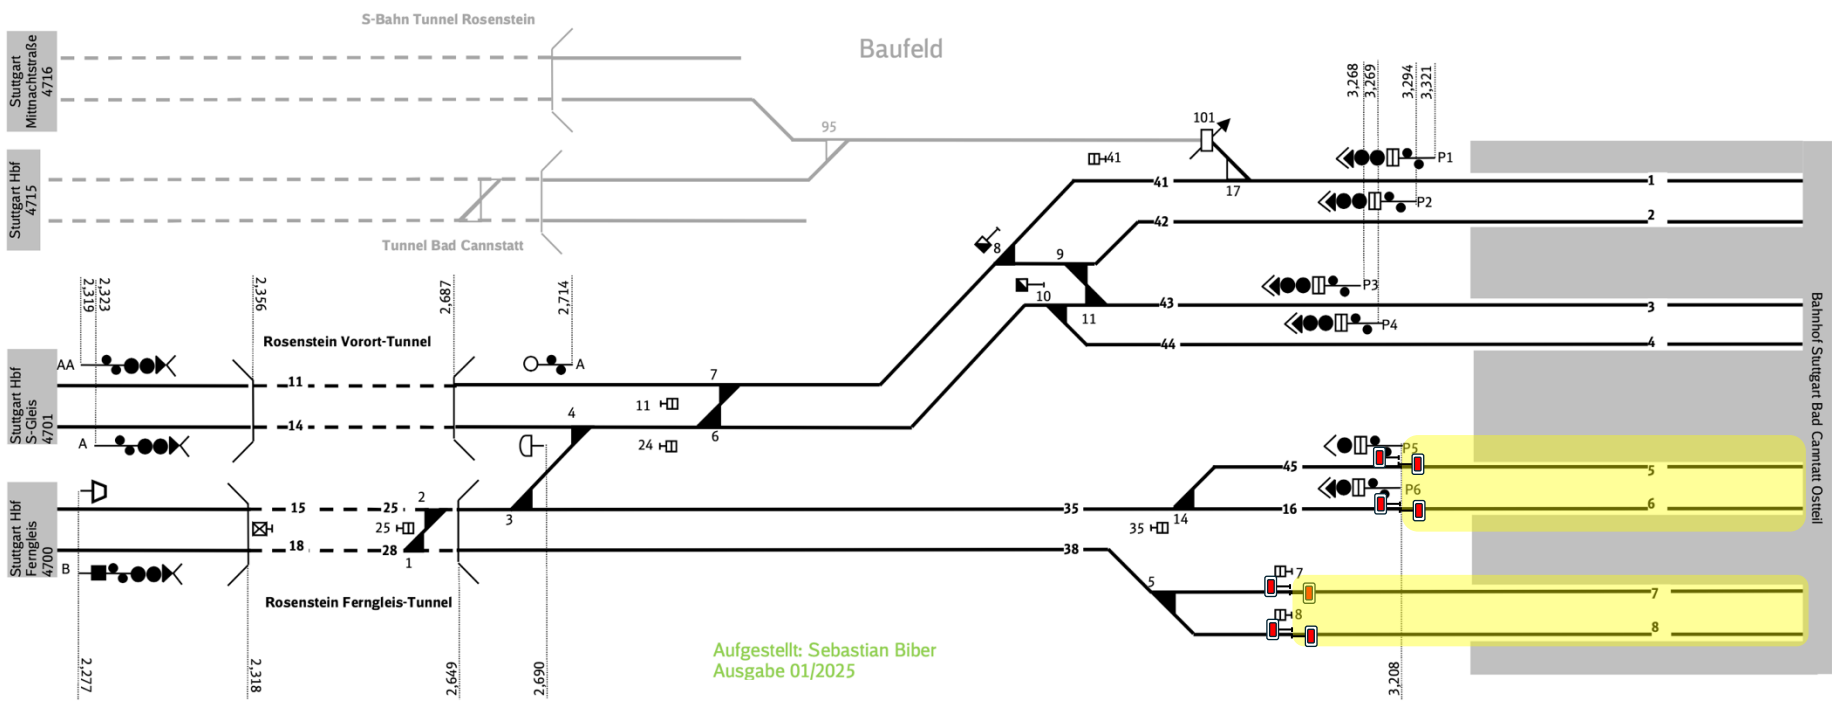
S-Bahn Tunnel Rosenstein

Baufeld

Stuttgart Mittnachtstraße 4716

Stuttgart Hbf 4715

95

Tunnel Bad Cannstatt

101

41

17

3,268
3,269
3,294
3,321

P1

41

1

P2

42

2

8

9

10

11

P3

43

3

P4

44

4

2,319
2,323

2,356

2,687

2,714

Rosenstein Vorort-Tunnel

AA

A

Stuttgart Hbf S-Gleis 4701

11

14

7

11

4

6

24

A

P5

45

5

P6

16

6

Stuttgart Hbf Ferngleis 4700

15

25

2

25

3

35

35

14

18

28

1

38

B

Rosenstein Ferngleis-Tunnel

5

7

7

8

8

Bahnhof Stuttgart Bad Cannstatt Ostteil

Aufgestellt: Sebastian Biber
Ausgabe 01/2025

2,277

2,318

2,649

2,690

3,208